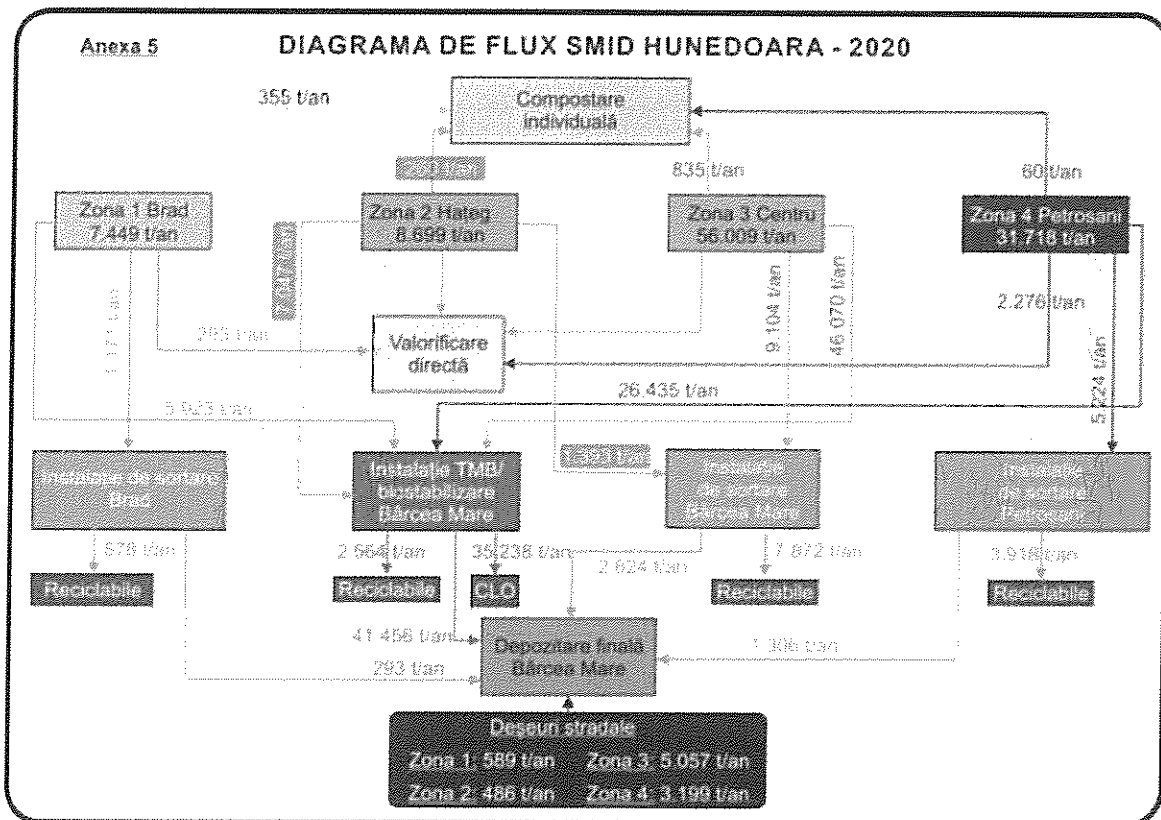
Anexa 5

DIAGRAMA DE FLUX SMID HUNEDOARA - 2020

355 t/an

Compostare individuală

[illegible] t/an

835 t/an

60 t/an

Zona 1 Brad 7.449 t/an

Zona 2 Hațeg 8.699 t/an

Zona 3 Centru 56.009 t/an

Zona 4 Petroșani 31.718 t/an

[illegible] t/an

1.171 t/an

295 t/an

Valorificare directă

9.104 t/an

46.070 t/an

2.276 t/an

5.224 t/an

5.923 t/an

26.435 t/an

Instalație de sortare Brad

Instalație TMB/ biostabilizare Bârcea Mare

1.321 t/an

Instalație de sortare Bârcea Mare

Instalație de sortare Petroșani

678 t/an

2.564 t/an

35.238 t/an

2.624 t/an

7.872 t/an

3.916 t/an

Reciclabile

Reciclabile

CLO

Reciclabile

Reciclabile

41.456 t/an

Depozitare finală Bârcea Mare

1.306 t/an

293 t/an

Deșeuri stradale

Zona 1: 589 t/an

Zona 3: 5.057 t/an

Zona 2: 486 t/an

Zona 4: 3.190 t/an